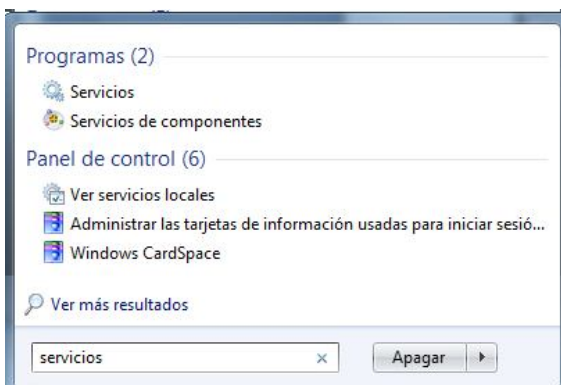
Programas (2)

Servicios

Servicios de componentes

Panel de control (6)

Ver servicios locales

Administrar las tarjetas de información usadas para iniciar sesió...

Windows CardSpace

Ver más resultados

servicios ×

Apagar ▸